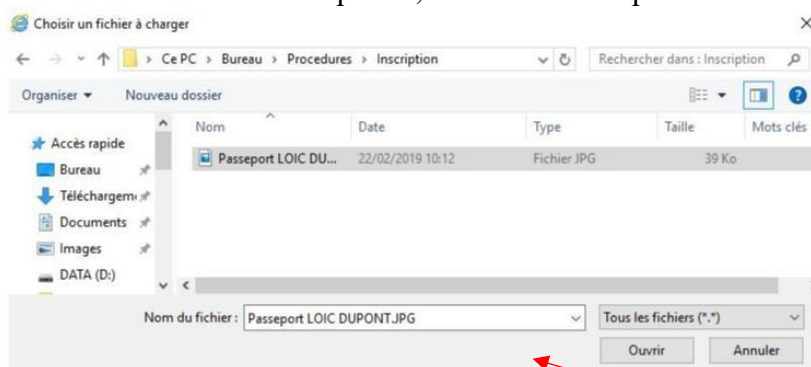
Choisir un fichier à charger

Ce PC › Bureau › Procedures › Inscription

Rechercher dans : Inscription

Organiser ▾ Nouveau dossier

Accès rapide
Bureau
Téléchargem
Documents
Images
DATA (D:)

| Nom | Date | Type | Taille | Mots clés |
|---|---|---|---|---|
| Passeport LOIC DU... | 22/02/2019 10:12 | Fichier JPG | 39 Ko | |

Nom du fichier : Passeport LOIC DUPONT.JPG

Tous les fichiers (*.*)

Ouvrir Annuler